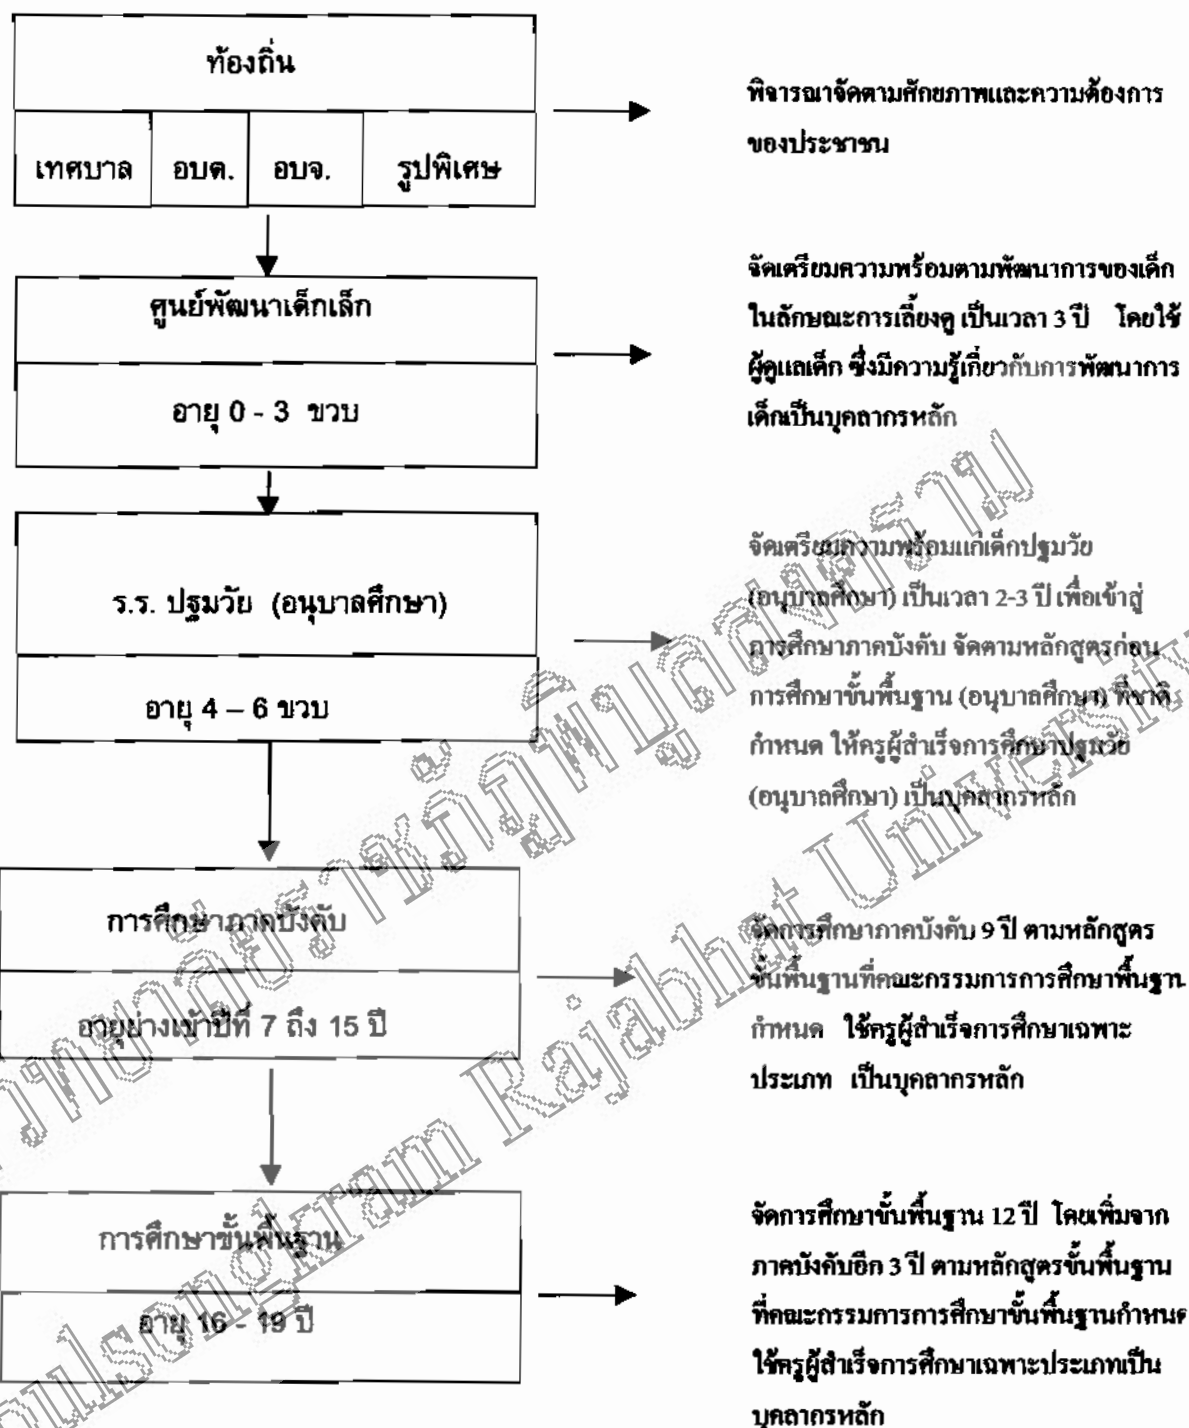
ท้องถิ่น

เทศบาล | อบต. | อบจ. | รูปพิเศษ

พิจารณาจัดตามศักยภาพและความต้องการของประชาชน

ศูนย์พัฒนาเด็กเล็ก

อายุ 0 - 3 ขวบ

จัดเตรียมความพร้อมตามพัฒนาการของเด็กในลักษณะการเลี้ยงดู เป็นเวลา 3 ปี โดยใช้ผู้ดูแลเด็ก ซึ่งมีความรู้เกี่ยวกับการพัฒนาการเด็กเป็นบุคลากรหลัก

ร.ร. ปฐมวัย (อนุบาลศึกษา)

อายุ 4 – 6 ขวบ

จัดเตรียมความพร้อมแก่เด็กปฐมวัย (อนุบาลศึกษา) เป็นเวลา 2-3 ปี เพื่อเข้าสู่การศึกษาภาคบังคับ จัดตามหลักสูตรก่อนการศึกษาขั้นพื้นฐาน (อนุบาลศึกษา) ที่ชาติกำหนด ให้ครูผู้สำเร็จการศึกษาปฐมวัย (อนุบาลศึกษา) เป็นบุคลากรหลัก

การศึกษาภาคบังคับ

อายุย่างเข้าปีที่ 7 ถึง 15 ปี

จัดการศึกษาภาคบังคับ 9 ปี ตามหลักสูตรขั้นพื้นฐานที่คณะกรรมการการศึกษาพื้นฐานกำหนด ใช้ครูผู้สำเร็จการศึกษาเฉพาะประเภท เป็นบุคลากรหลัก

การศึกษาขั้นพื้นฐาน

อายุ 16 - 19 ปี

จัดการศึกษาขั้นพื้นฐาน 12 ปี โดยเพิ่มจากภาคบังคับอีก 3 ปี ตามหลักสูตรขั้นพื้นฐานที่คณะกรรมการการศึกษาขั้นพื้นฐานกำหนด ใช้ครูผู้สำเร็จการศึกษาเฉพาะประเภทเป็นบุคลากรหลัก

มหาวิทยาลัยราชภัฏพิบูลสงคราม Pibulsongkram Rajabhat University